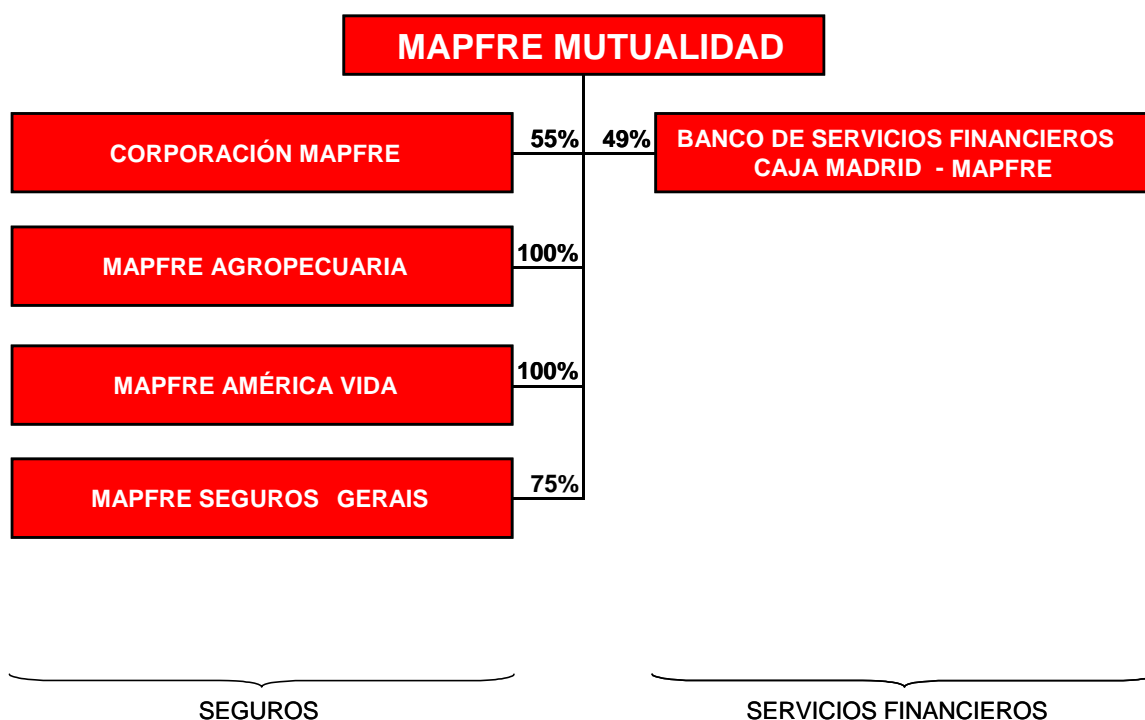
MAPFRE MUTUALIDAD

CORPORACIÓN MAPFRE

55%

49%

BANCO DE SERVICIOS FINANCIEROS CAJA MADRID - MAPFRE

MAPFRE AGROPECUARIA

100%

MAPFRE AMÉRICA VIDA

100%

MAPFRE SEGUROS GERAIS

75%

SEGUROS

SERVICIOS FINANCIEROS